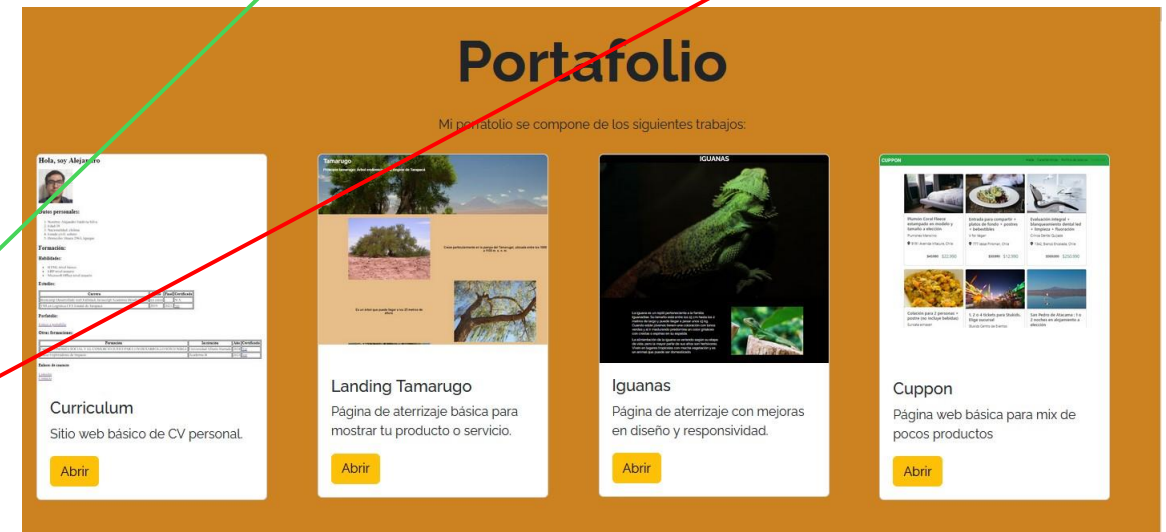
Portafolio

Mi portafolio se compone de los siguientes trabajos:

Hola, soy Alejandro

Datos personales:

Formación:

Habilidades:

Estudios:

Portfolio:

Otras formaciones:

Enlaces de contacto

Curriculum

Sitio web básico de CV personal.

Abrir

Tamarugo

Landing Tamarugo

Página de aterrizaje básica para mostrar tu producto o servicio.

Abrir

IGUANAS

Iguanas

Página de aterrizaje con mejoras en diseño y responsividad.

Abrir

CUPPON

Cuppon

Página web básica para mix de pocos productos

Abrir